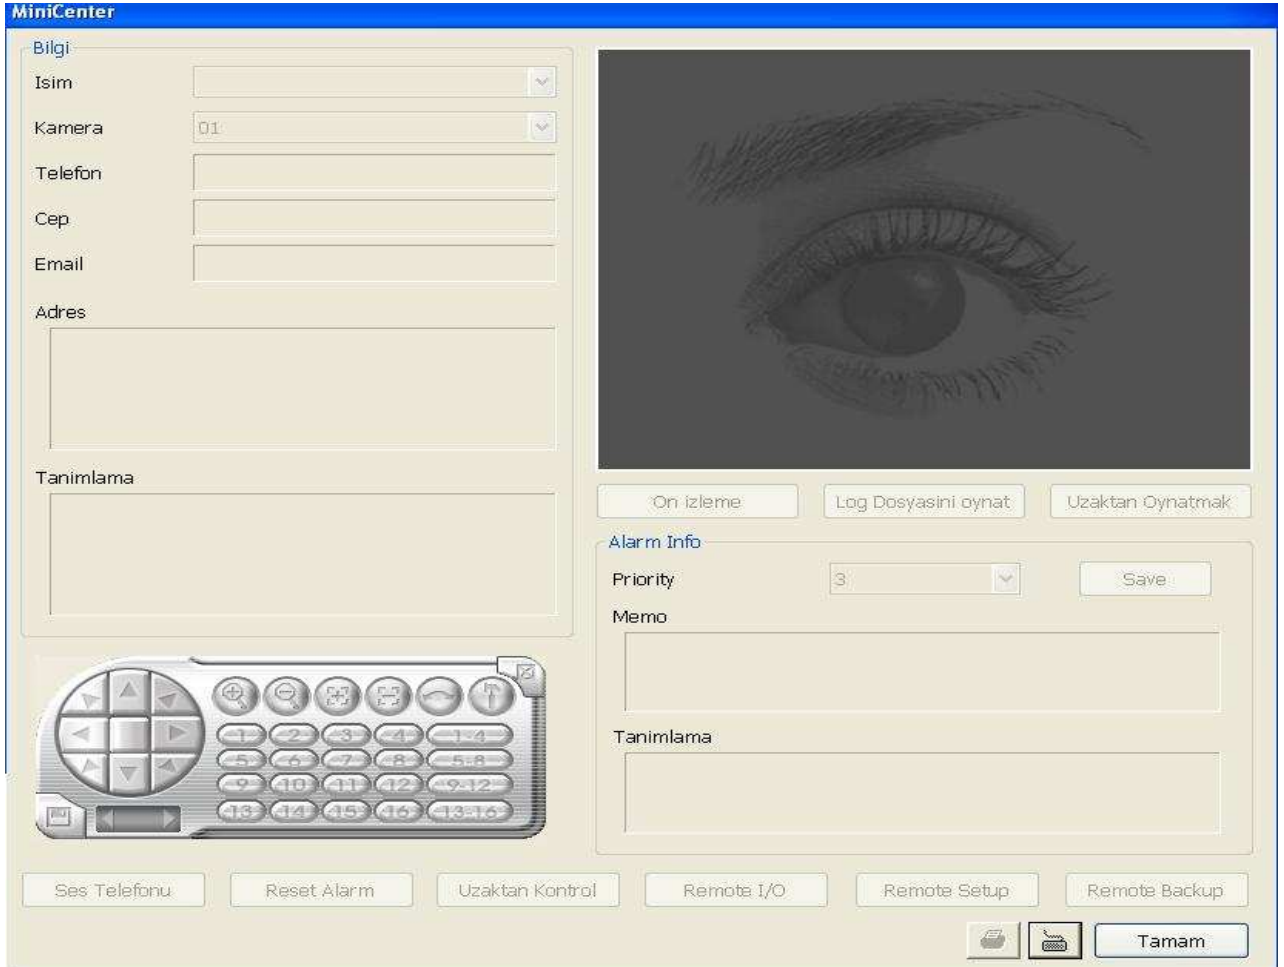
MiniCenter

Bilgi

Isim

Kamera 01

Telefon

Cep

Email

Adres

Tanimlama

On izleme

Log Dosyasini oynat

Uzaktan Oynatmak

Alarm Info

Priority 3

Save

Memo

Tanimlama

1 2 3 4 1-4
5 6 7 8 5-8
9 10 11 12 9-12
13 14 15 16 13-16

Ses Telefonu

Reset Alarm

Uzaktan Kontrol

Remote I/O

Remote Setup

Remote Backup

Tamam